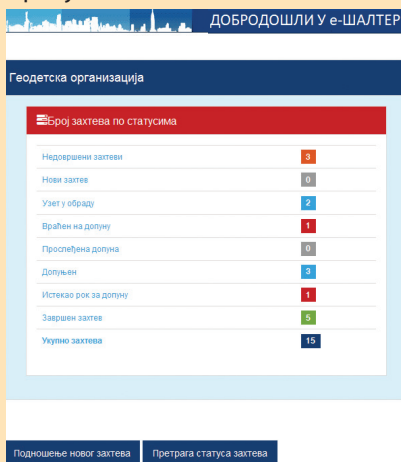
ДОБРОДОШЛИ У е-ШАЛТЕР

Геодетска организација

Број захтева по статусима

| | |
|---|---|
| Недовршени захтеви | 3 |
| Нови захтев | 0 |
| Узет у обраду | 2 |
| Враћен на допуну | 1 |
| Прослеђена допуна | 0 |
| Допуњен | 3 |
| Истекао рок за допуну | 1 |
| Завршен захтев | 5 |
| Укупно захтева | 15 |

Подношење новог захтева
Претрага статуса захтева